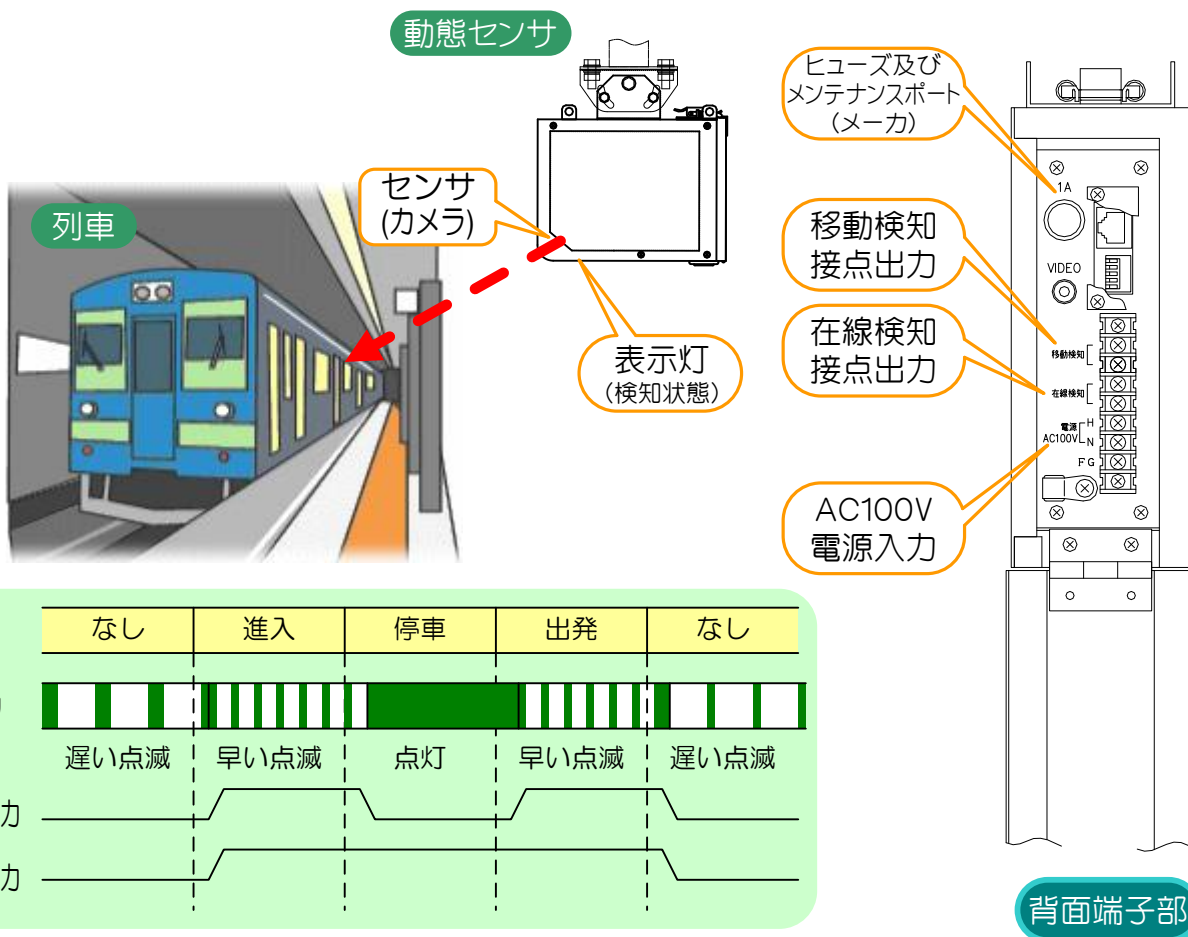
動態センサ

列車

センサ
(カメラ)

表示灯
(検知状態)

ヒューズ及び
メンテナンスポート
(メーカ)

移動検知
接点出力

在線検知
接点出力

AC100V
電源入力

1A

VIDEO

移動検知

在線検知

電源
AC100V

H
N

FG

| なし | 進入 | 停車 | 出発 | なし |
|---|---|---|---|---|

遅い点滅 早い点滅 点灯 早い点滅 遅い点滅

力

力

背面端子部